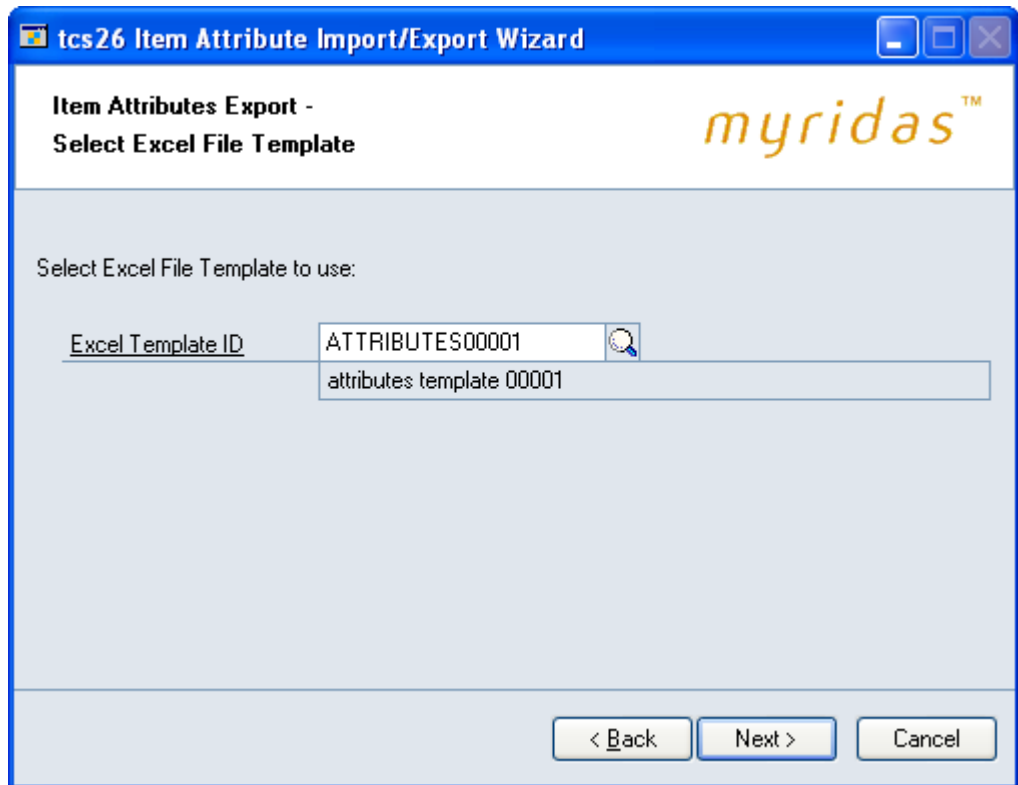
tcs26 Item Attribute Import/Export Wizard

Item Attributes Export -
Select Excel File Template

myridas™

Select Excel File Template to use:

Excel Template ID | ATTRIBUTES00001
attributes template 00001

< Back | Next > | Cancel